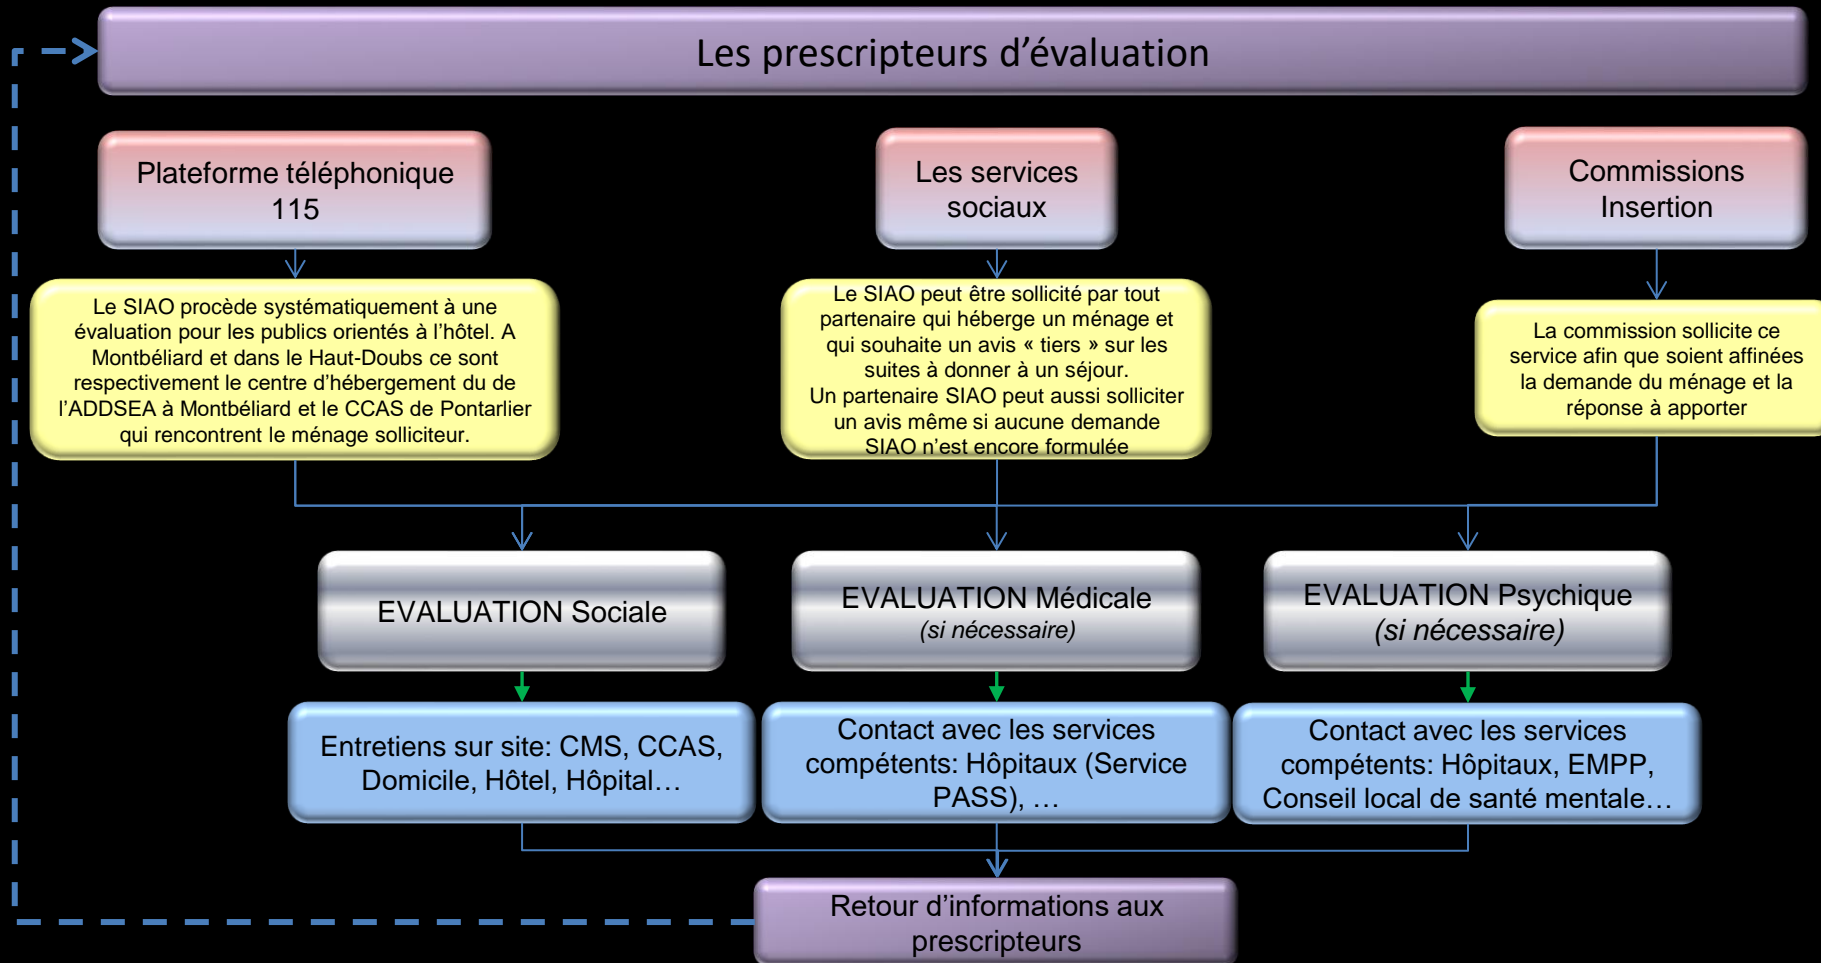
Les prescripteurs d’évaluation

Plateforme téléphonique 115

Les services sociaux

Commissions Insertion

Le SIAO procède systématiquement à une évaluation pour les publics orientés à l’hôtel. A Montbéliard et dans le Haut-Doubs ce sont respectivement le centre d’hébergement du de l’ADDSEA à Montbéliard et le CCAS de Pontarlier qui rencontrent le ménage solliciteur.

Le SIAO peut être sollicité par tout partenaire qui héberge un ménage et qui souhaite un avis « tiers » sur les suites à donner à un séjour.
Un partenaire SIAO peut aussi solliciter un avis même si aucune demande SIAO n’est encore formulée

La commission sollicite ce service afin que soient affinées la demande du ménage et la réponse à apporter

EVALUATION Sociale

EVALUATION Médicale
(si nécessaire)

EVALUATION Psychique
(si nécessaire)

Entretiens sur site: CMS, CCAS, Domicile, Hôtel, Hôpital…

Contact avec les services compétents: Hôpitaux (Service PASS), …

Contact avec les services compétents: Hôpitaux, EMPP, Conseil local de santé mentale…

Retour d’informations aux prescripteurs